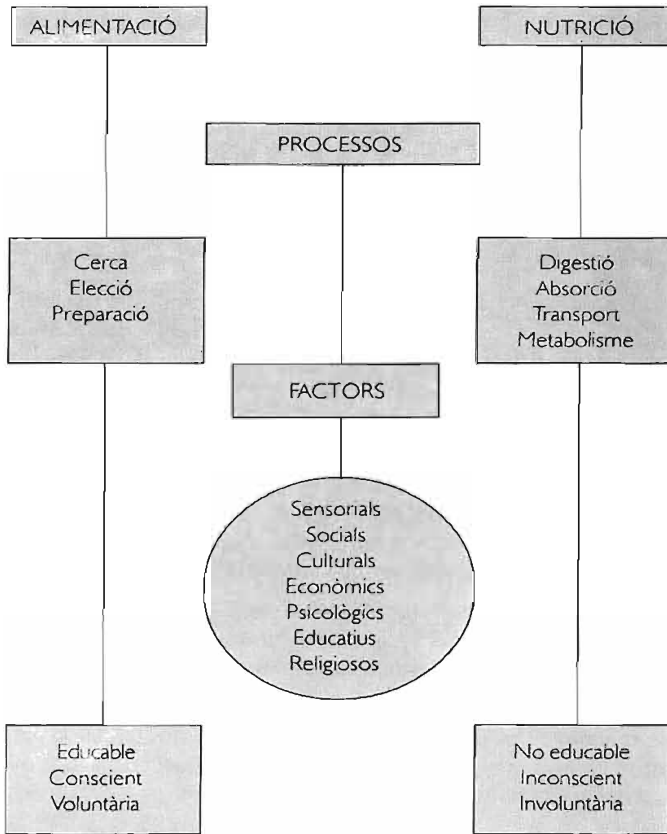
ALIMENTACIÓ

NUTRICIÓ

PROCESSOS

Cerca
Elecció
Preparació

Digestió
Absorció
Transport
Metabolisme

FACTORS

Sensorials
Socials
Culturals
Econòmics
Psicològics
Educatius
Religiosos

Educable
Conscient
Voluntària

No educable
Inconscient
Involuntària